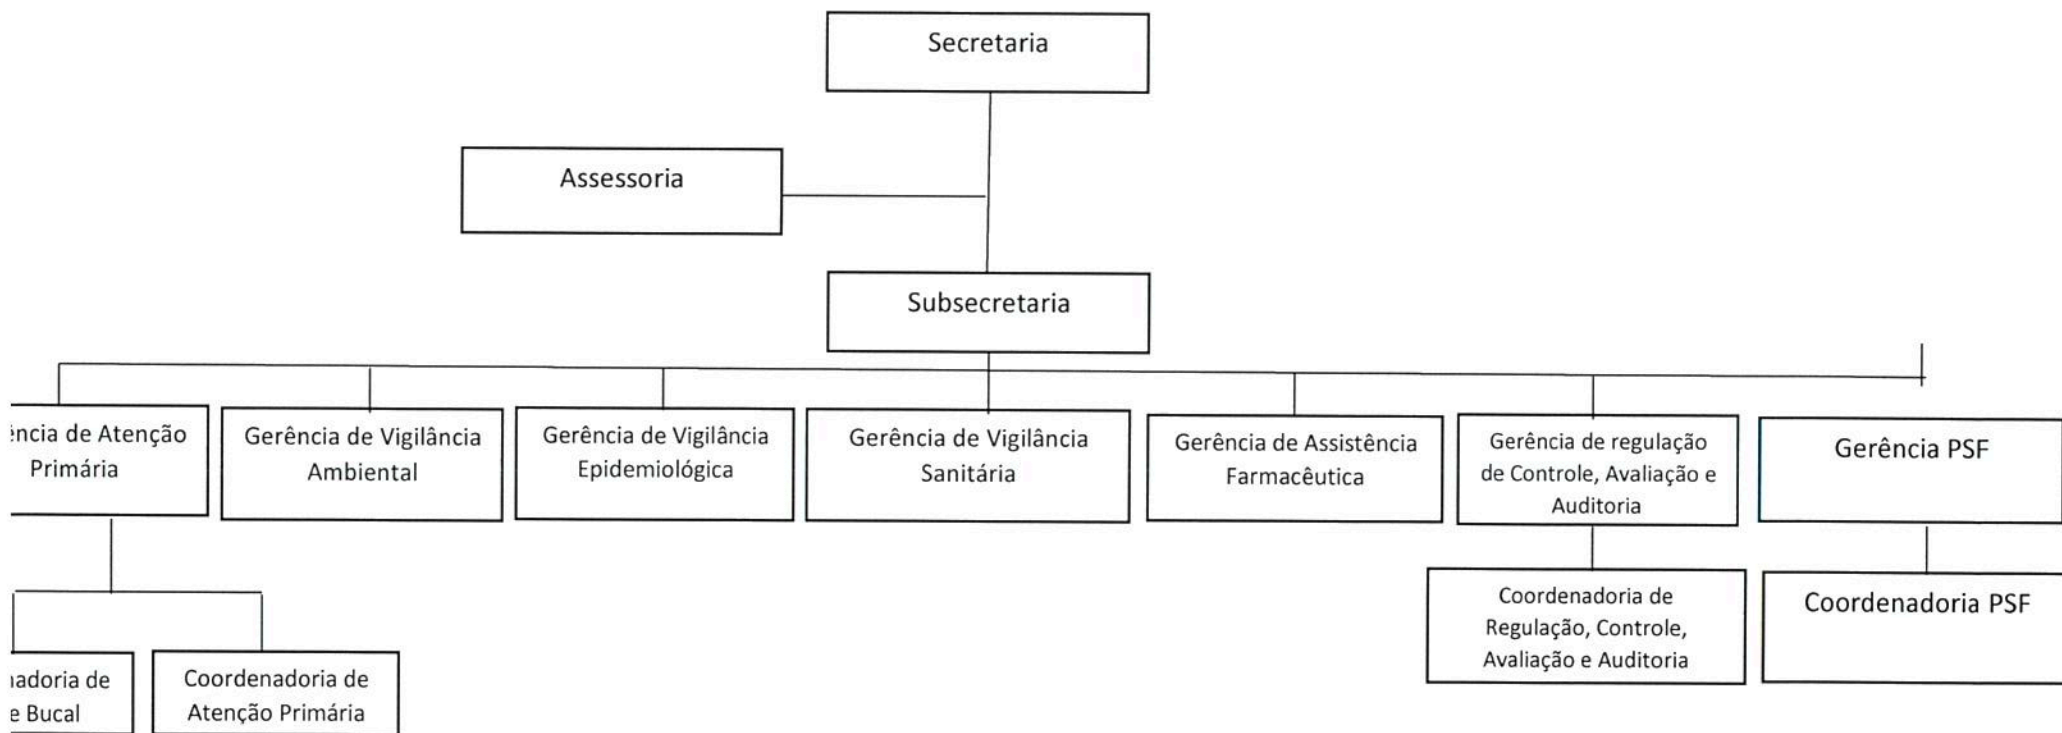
Secretaria

Assessoria

Subsecretaria

ência de Atenção Primária

Gerência de Vigilância Ambiental

Gerência de Vigilância Epidemiológica

Gerência de Vigilância Sanitária

Gerência de Assistência Farmacêutica

Gerência de regulação de Controle, Avaliação e Auditoria

Gerência PSF

ıadoria de e Bucal

Coordenadoria de Atenção Primária

Coordenadoria de Regulação, Controle, Avaliação e Auditoria

Coordenadoria PSF